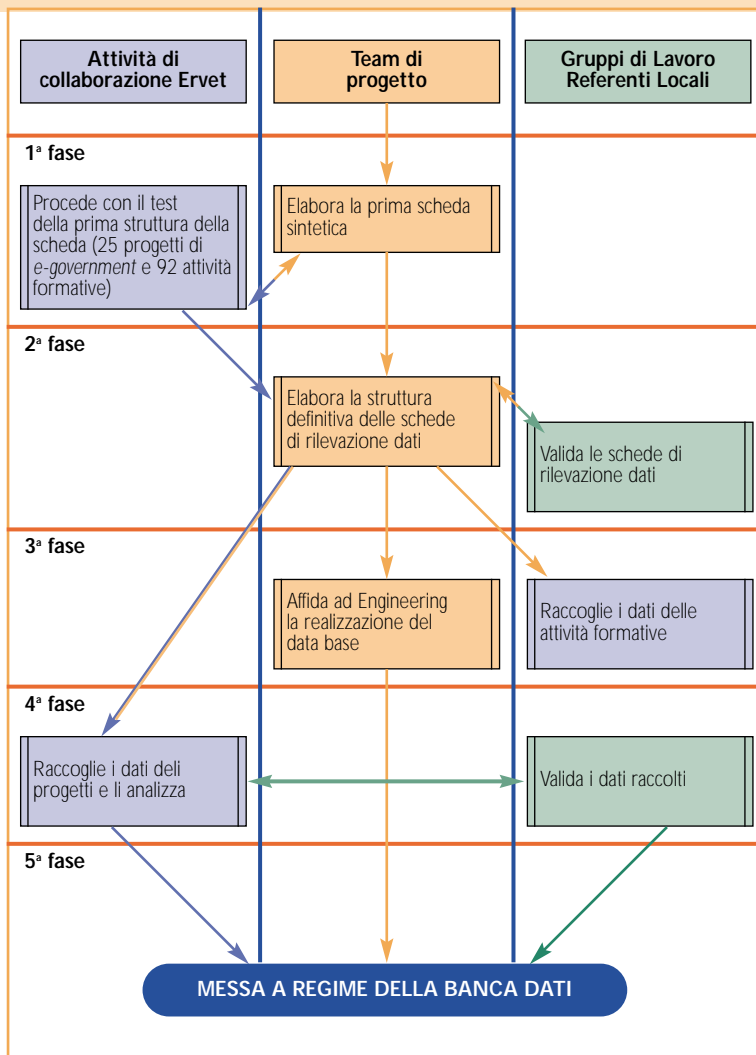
Attività di collaborazione Ervet

Team di progetto

Gruppi di Lavoro Referenti Locali

1ª fase

Procede con il test della prima struttura della scheda (25 progetti di *e-government* e 92 attività formative)

Elabora la prima scheda sintetica

2ª fase

Elabora la struttura definitiva delle schede di rilevazione dati

Valida le schede di rilevazione dati

3ª fase

Affida ad Engineering la realizzazione del data base

Raccoglie i dati delle attività formative

4ª fase

Raccoglie i dati deli progetti e li analizza

Valida i dati raccolti

5ª fase

MESSA A REGIME DELLA BANCA DATI